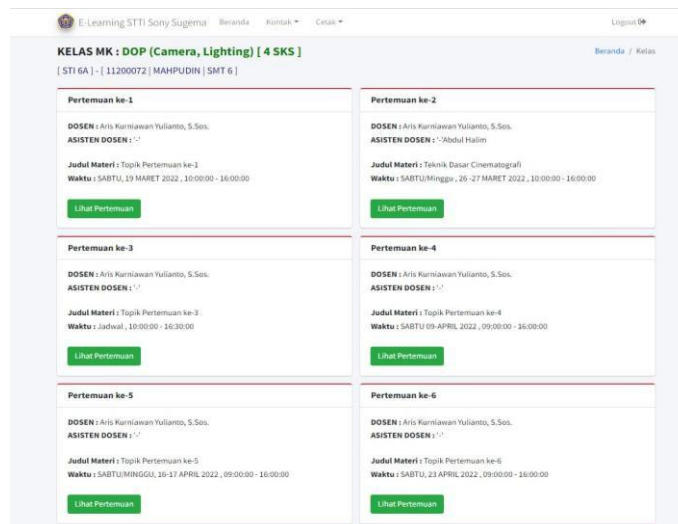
E-Learning STTI Sony Sugema Beranda Kontak ▾ Cetak ▾ Logout

KELAS MK : DOP (Camera, Lighting) [ 4 SKS ]

[ STI 6A ] - [ 11200072 | MAHPUDIN | SMT 6 ]

Beranda / Kelas

Pertemuan ke-1

DOSEN : Aris Kurniawan Yulianto, S.Sos.
ASISTEN DOSEN : '-'

Judul Materi : Topik Pertemuan ke-1
Waktu : SABTU, 19 MARET 2022 , 10:00:00 - 16:00:00

Lihat Pertemuan

Pertemuan ke-2

DOSEN : Aris Kurniawan Yulianto, S.Sos.
ASISTEN DOSEN : '-'Abdul Halim

Judul Materi : Teknik Dasar Cinematografi
Waktu : SABTU/Minggu , 26 -27 MARET 2022 , 10:00:00 - 16:00:00

Lihat Pertemuan

Pertemuan ke-3

DOSEN : Aris Kurniawan Yulianto, S.Sos.
ASISTEN DOSEN : '-'

Judul Materi : Topik Pertemuan ke-3
Waktu : Jadwal , 10:00:00 - 16:30:00

Lihat Pertemuan

Pertemuan ke-4

DOSEN : Aris Kurniawan Yulianto, S.Sos.
ASISTEN DOSEN : '-'

Judul Materi : Topik Pertemuan ke-4
Waktu : SABTU 09-APRIL 2022 , 09:00:00 - 16:00:00

Lihat Pertemuan

Pertemuan ke-5

DOSEN : Aris Kurniawan Yulianto, S.Sos.
ASISTEN DOSEN : '-'

Judul Materi : Topik Pertemuan ke-5
Waktu : SABTU/MINGGU, 16-17 APRIL 2022 , 09:00:00 - 16:00:00

Lihat Pertemuan

Pertemuan ke-6

DOSEN : Aris Kurniawan Yulianto, S.Sos.
ASISTEN DOSEN : '-'

Judul Materi : Topik Pertemuan ke-6
Waktu : SABTU, 23 APRIL 2022 , 09:00:00 - 16:00:00

Lihat Pertemuan